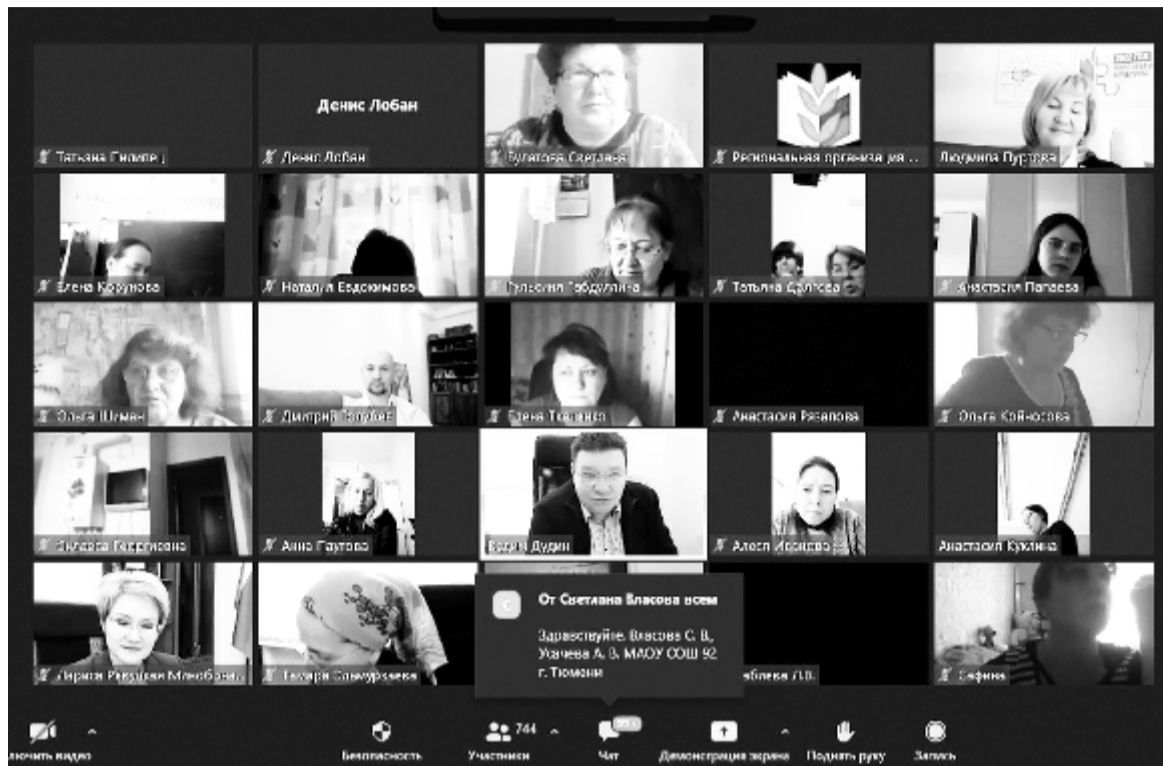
Денис Лобан

Татьяна Гилепе
Денис Лобан
Булатова Светлана
Региональная организация
Людмила Пургова

Елена Крупнова
Наталья Евдокимова
Гульсина Габдуллина
Татьяна Долгова
Анастасия Попова

Ольга Шиман
Дмитрий Тапобов
Елена Ткаченко
Анастасия Рязанова
Ольга Койносова

Эльвира Георгиевна
Анна Гаутова
Вадим Дудин
Алеся Ивашова
Анастасия Куклина

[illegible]
Тамара Самиуллаева
С
От Светлана Власова всем
Здравствуйте. Власова С. В., Усачева А. В. МАОУ СОШ 92 г. Тюмени
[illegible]аблева Л.В.
Сафина

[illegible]ючить видео
Безопасность
744
Участники
Чат
Демонстрация экрана
Поднять руку
Запись